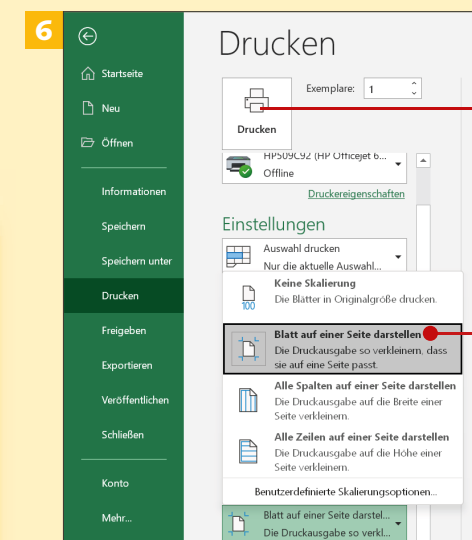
6

Startseite

Neu

Öffnen

Informationen

Speichern

Speichern unter

Drucken

Freigeben

Exportieren

Veröffentlichen

Schließen

Konto

Mehr...

Drucken

Exemplare: 1

Drucken

HP509C92 (HP Officejet 6...
Offline

Druckereigenschaften

Einstellungen

Auswahl drucken
Nur die aktuelle Auswahl...

Keine Skalierung
Die Blätter in Originalgröße drucken.

Blatt auf einer Seite darstellen
Die Druckausgabe so verkleinern, dass sie auf eine Seite passt.

Alle Spalten auf einer Seite darstellen
Die Druckausgabe auf die Breite einer Seite verkleinern.

Alle Zeilen auf einer Seite darstellen
Die Druckausgabe auf die Höhe einer Seite verkleinern.

Benutzerdefinierte Skalierungsoptionen...

Blatt auf einer Seite darstel...
Die Druckausgabe so verklei...